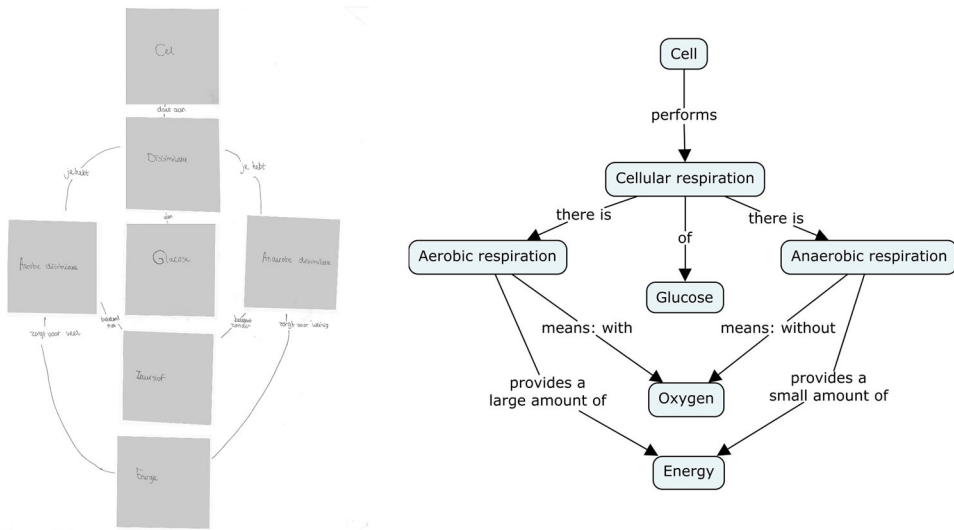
Cel

doet aan

Dissimilatie

je hebt

je hebt

van

Aerobe dissimilatie

Glucose

Anaerobe dissimilatie

betekent met

betekent zonder

zorgt voor veel

zorgt voor weinig

Zuurstof

Energie

Cell

performs

Cellular respiration

there is

there is

of

Aerobic respiration

Glucose

Anaerobic respiration

means: with

means: without

provides a large amount of

Oxygen

provides a small amount of

Energy